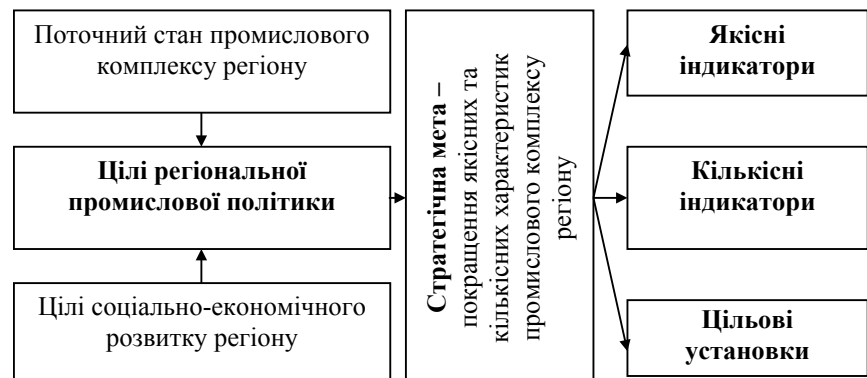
Поточний стан промислового комплексу регіону

Цілі регіональної промислової політики

Цілі соціально-економічного розвитку регіону

**Стратегічна мета** – покращення якісних та кількісних характеристик промислового комплексу регіону

**Якісні індикатори**

**Кількісні індикатори**

**Цільові установки**